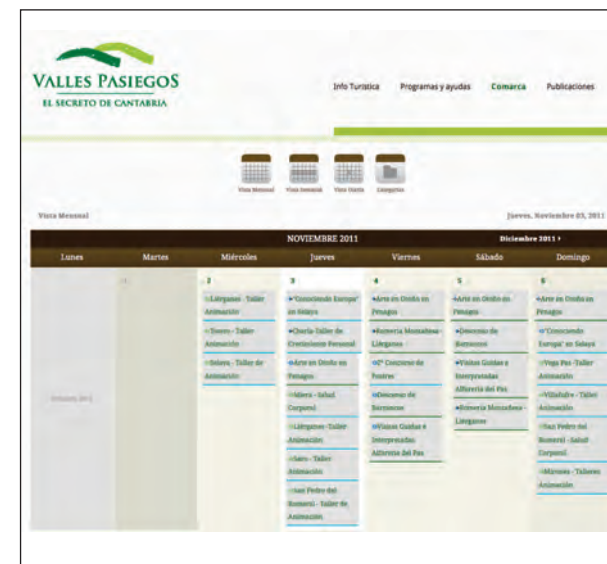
VALLES PASIEGOS
EL SECRETO DE CANTABRIA

Info Turística Programas y ayudas Comarca Publicaciones

Vista Mensual Vista Semanal Vista Diaria Categorías

Vista Mensual

Jueves, Noviembre 03, 2011

NOVIEMBRE 2011

Diciembre 2011 ›

| Lunes | Martes | Miércoles | Jueves | Viernes | Sábado | Domingo |
|---|---|---|---|---|---|---|
| Octubre 2011 | 1 | 2 | 3 | 4 | 5 | 6 |
| | | Liérganes - Taller Animación | "Conociendo Europa" en Selaya | Arte en Otoño en Penagos | Arte en Otoño en Penagos | Arte en Otoño en Penagos |
| | | Toranzo - Taller Animación | Charla Taller de Crecimiento Personal | Bolsería Montañesa - Liérganes | Descenso de Barrancos | "Conociendo Europa" en Selaya |
| | | Selaya - Taller de Animación | Arte en Otoño en Penagos | 6º Concurso de Postres | Visitas Guiadas a Interpretadas Alfarería del Pas | Vega Pas - Taller Animación |
| | | | Miera - Salud Corporal | Descenso de Barrancos | Bolsería Montañesa - Liérganes | Villafufre - Taller Animación |
| | | | Liérganes - Taller Animación | Visitas Guiadas a Interpretadas Alfarería del Pas | | San Pedro del Romeral - Salud Corporal |
| | | | Saro - Taller Animación | | | Miranda - Talleres Animación |
| | | | San Pedro del Romeral - Taller de Animación | | | |